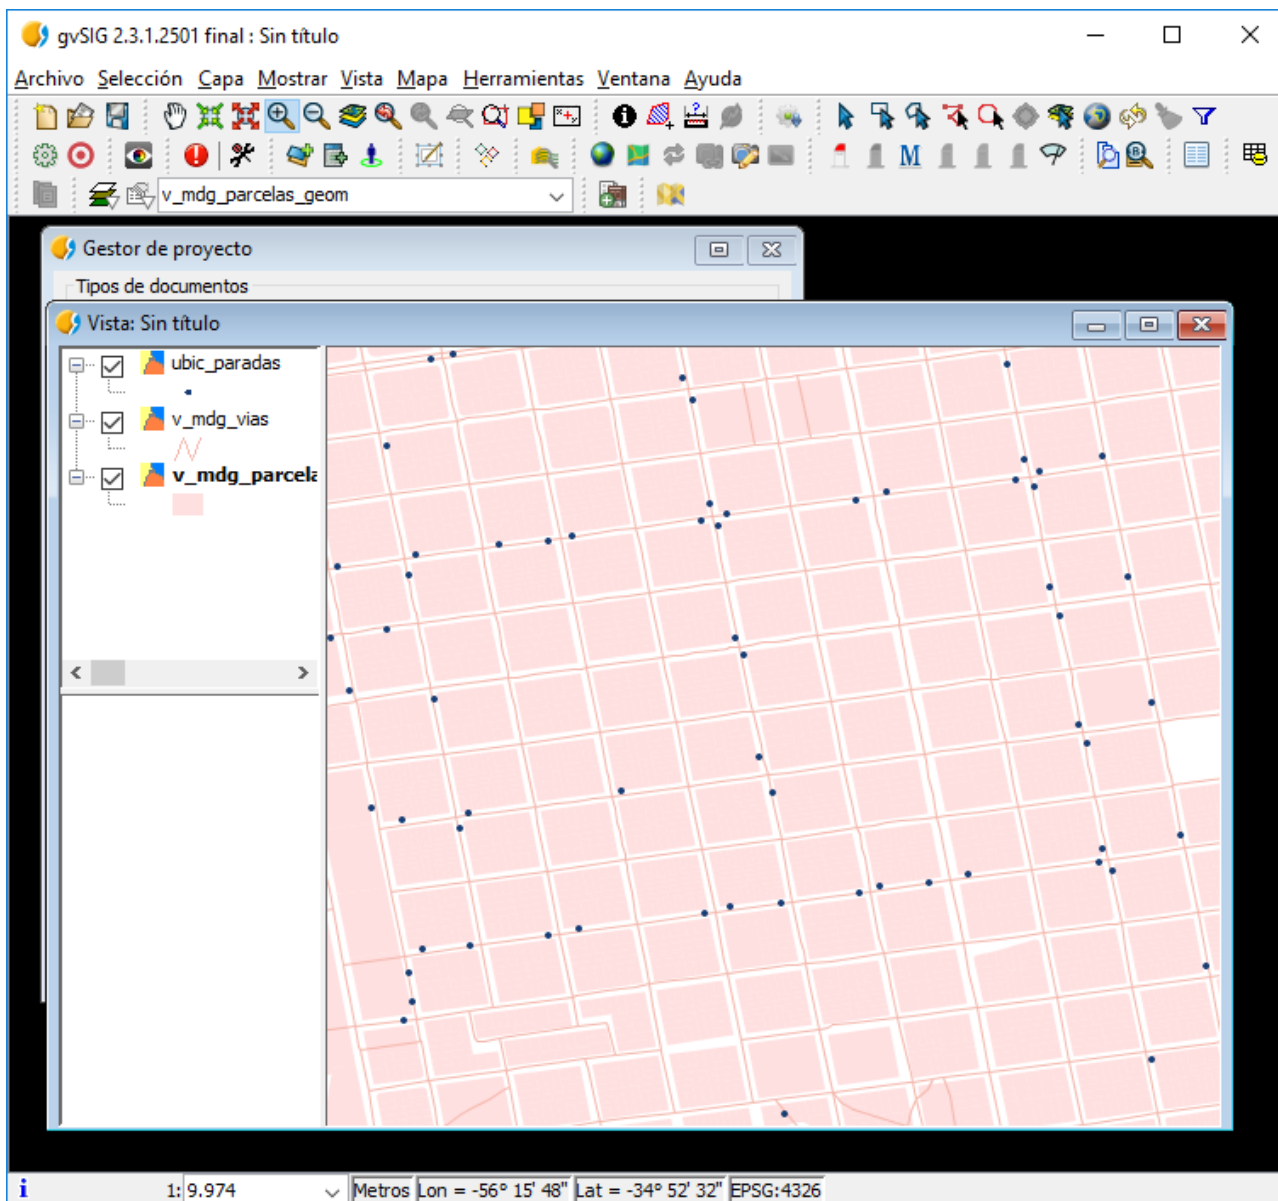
gvSIG 2.3.1.2501 final : Sin título

Archivo Selección Capa Mostrar Vista Mapa Herramientas Ventana Ayuda

M

v_mdg_parcelas_geom

Gestor de proyecto

Tipos de documentos

Vista: Sin título

ubic_paradas

v_mdg_vias

v_mdg_parcela

1: 9.974 Metros Lon = -56° 15' 48" Lat = -34° 52' 32" EPSG:4326